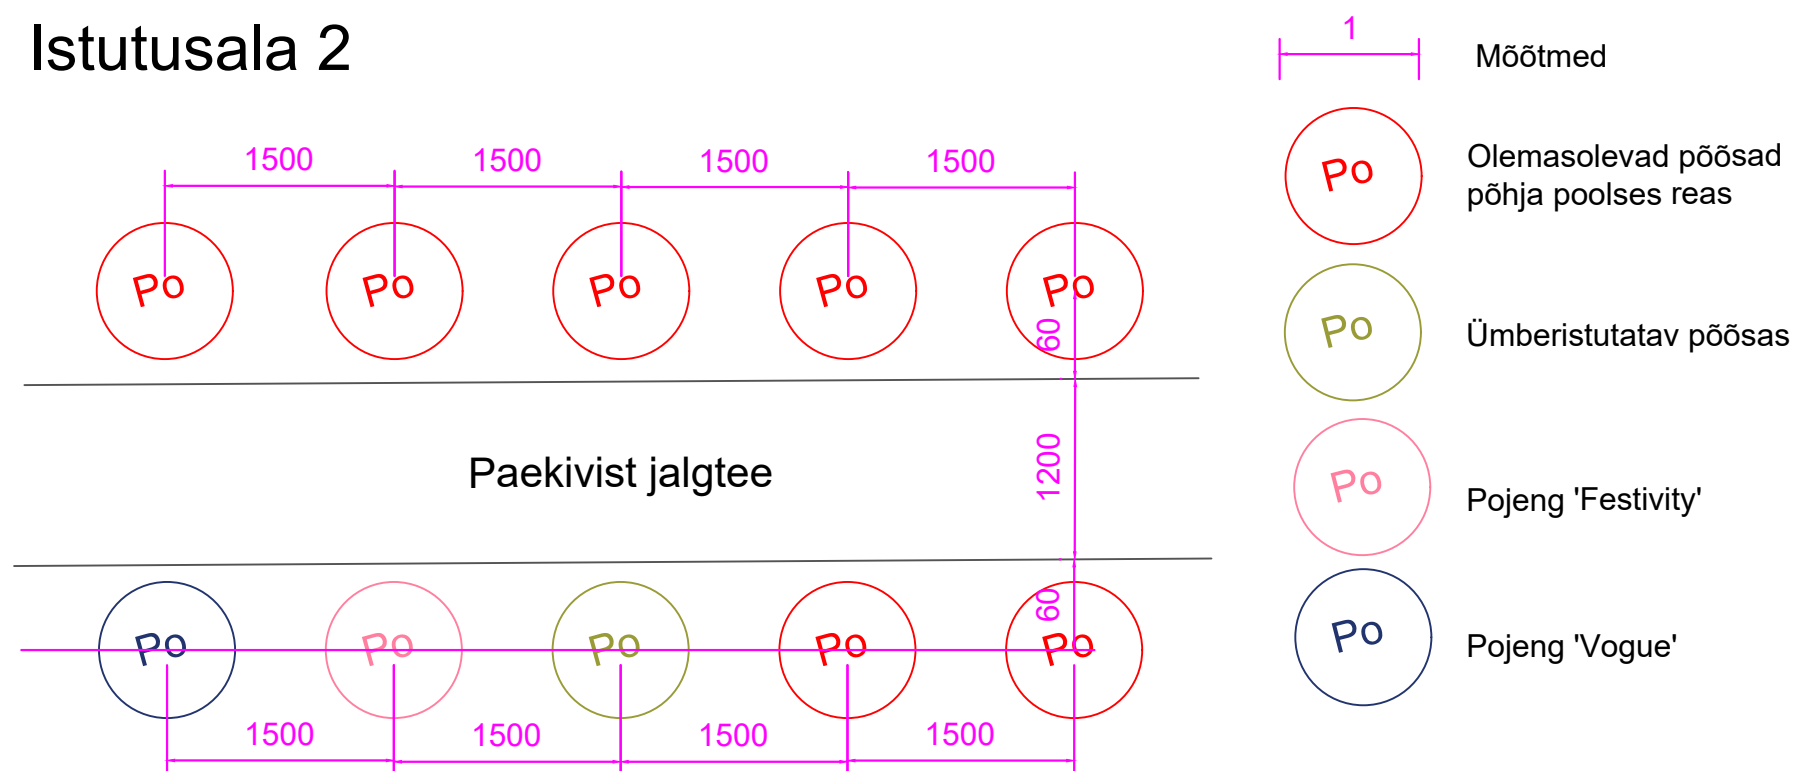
Istutusala 2

1500 1500 1500 1500

Po Po Po Po Po

60

Paekivist jalgtee

1200

60

Po Po Po Po Po

1500 1500 1500 1500

1

Mõõtmed

Po

Olemasolevad põõsad põhja poolses reas

Po

Ümberistutatav põõsas

Po

Pojeng 'Festivity'

Po

Pojeng 'Vogue'